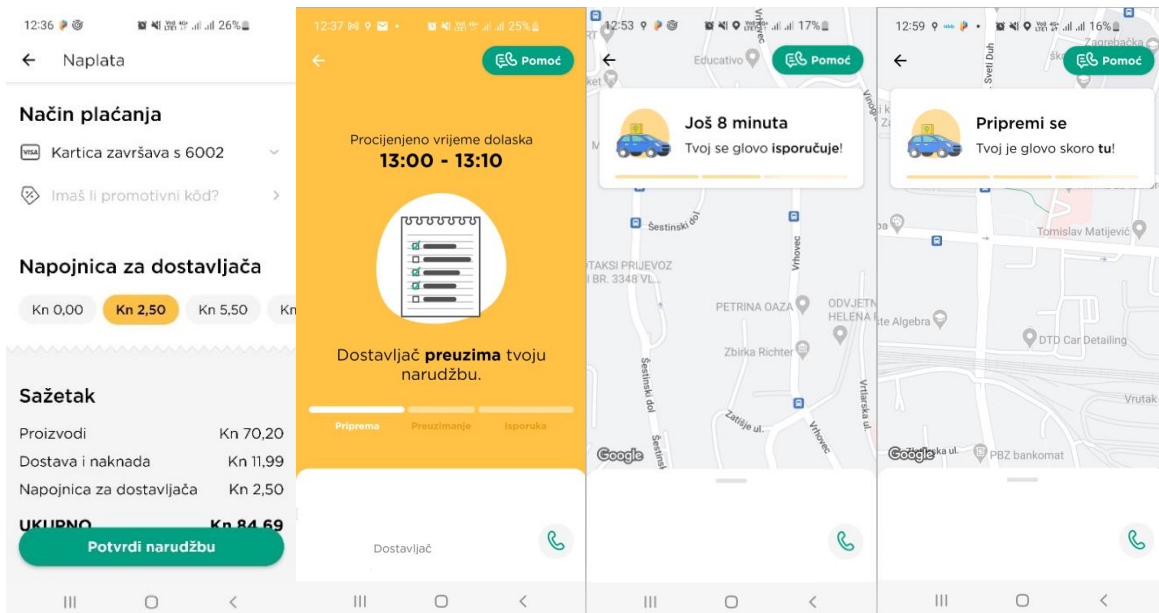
12:36 26%

Naplata

Način plaćanja

Kartica završava s 6002

Imaš li promotivni kôd?

Napojnica za dostavljača

Kn 0,00 Kn 2,50 Kn 5,50 Kn

Sažetak

Proizvodi Kn 70,20

Dostava i naknada Kn 11,99

Napojnica za dostavljača Kn 2,50

UKUPNO Kn 84,69

Potvrdi narudžbu

12:37 25%

Pomoć

Procijenjeno vrijeme dolaska

13:00 - 13:10

Dostavljač **preuzima** tvoju narudžbu.

Priprema Preuzimanje Isporuka

Dostavljač

12:53 17%

Pomoć

Još 8 minuta

Tvoj se glovo **isporučuje**!

Educativo

Šestinski dol

TAKSI PRIJEVOZ BR. 3348 VL...

PETRINA OAZA

ODVJETN HELENA

Zbirka Richter

Vrhovec

Šestinski dol

Zatišje ul.

Vrtlarska ul.

Google

12:59 16%

Pomoć

Pripremi se

Tvoj je glovo skoro **tu**!

Sveti Duh

Zagrebačka

Tomislav Matijević

te Algebra

DTD Car Detailing

Vrutak

Google ka ul.

PBZ bankomat